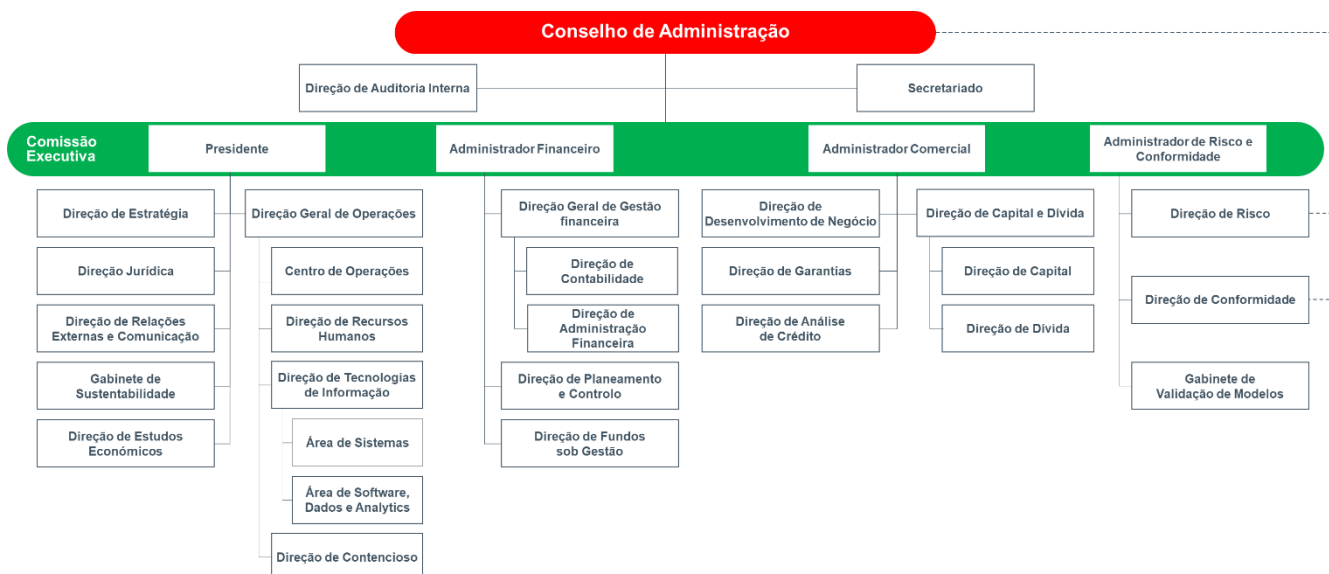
Conselho de Administração

Direção de Auditoria Interna

Secretariado

Comissão Executiva

Presidente

Administrador Financeiro

Administrador Comercial

Administrador de Risco e Conformidade

Direção de Estratégia

Direção Jurídica

Direção de Relações Externas e Comunicação

Gabinete de Sustentabilidade

Direção de Estudos Económicos

Direção Geral de Operações

Centro de Operações

Direção de Recursos Humanos

Direção de Tecnologias de Informação

Área de Sistemas

Área de Software, Dados e Analytics

Direção de Contencioso

Direção Geral de Gestão financeira

Direção de Contabilidade

Direção de Administração Financeira

Direção de Planeamento e Controlo

Direção de Fundos sob Gestão

Direção de Desenvolvimento de Negócio

Direção de Garantias

Direção de Análise de Crédito

Direção de Capital e Dívida

Direção de Capital

Direção de Dívida

Direção de Risco

Direção de Conformidade

Gabinete de Validação de Modelos